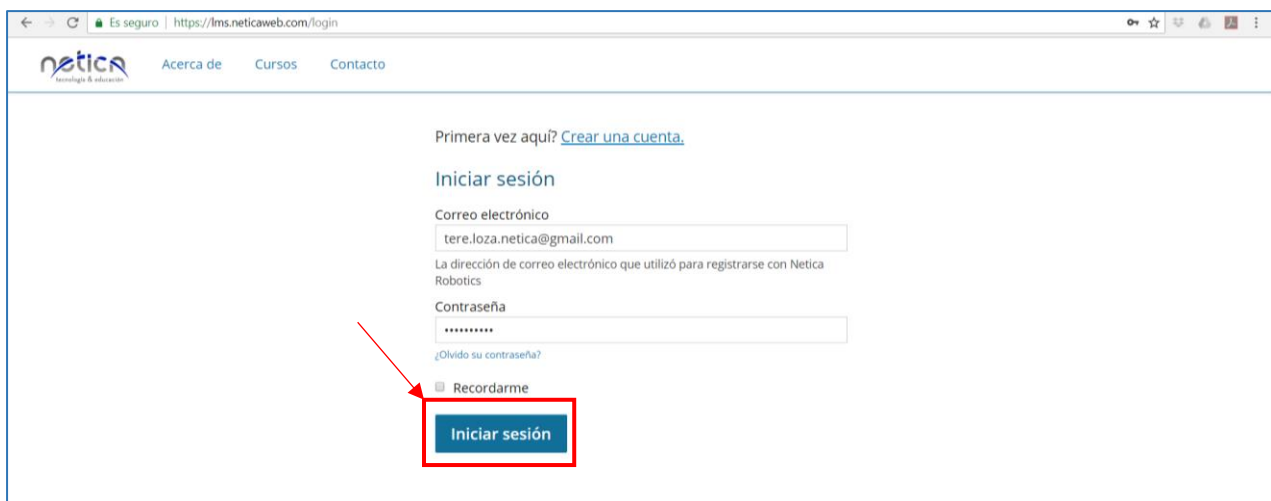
Es seguro | https://lms.neticaweb.com/login

netica
tecnología & educación

Acerca de Cursos Contacto

Primera vez aquí? Crear una cuenta.

Iniciar sesión

Correo electrónico

tere.loza.netica@gmail.com

La dirección de correo electrónico que utilizó para registrarse con Netica Robotics

Contraseña

••••••••••

¿Olvido su contraseña?

Recordarme

Iniciar sesión